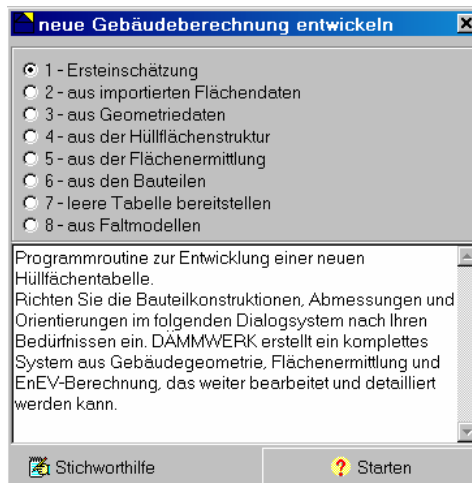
neue Gebäudeberechnung entwickeln

1 - Ersteinschätzung
2 - aus importierten Flächendaten
3 - aus Geometriedaten
4 - aus der Hüllflächenstruktur
5 - aus der Flächenermittlung
6 - aus den Bauteilen
7 - leere Tabelle bereitstellen
8 - aus Faltmodellen

Programmroutine zur Entwicklung einer neuen Hüllflächentabelle.
Richten Sie die Bauteilkonstruktionen, Abmessungen und Orientierungen im folgenden Dialogsystem nach Ihren Bedürfnissen ein. DÄMMWERK erstellt ein komplettes System aus Gebäudegeometrie, Flächenermittlung und EnEV-Berechnung, das weiter bearbeitet und detailliert werden kann.

Stichworthilfe
Starten